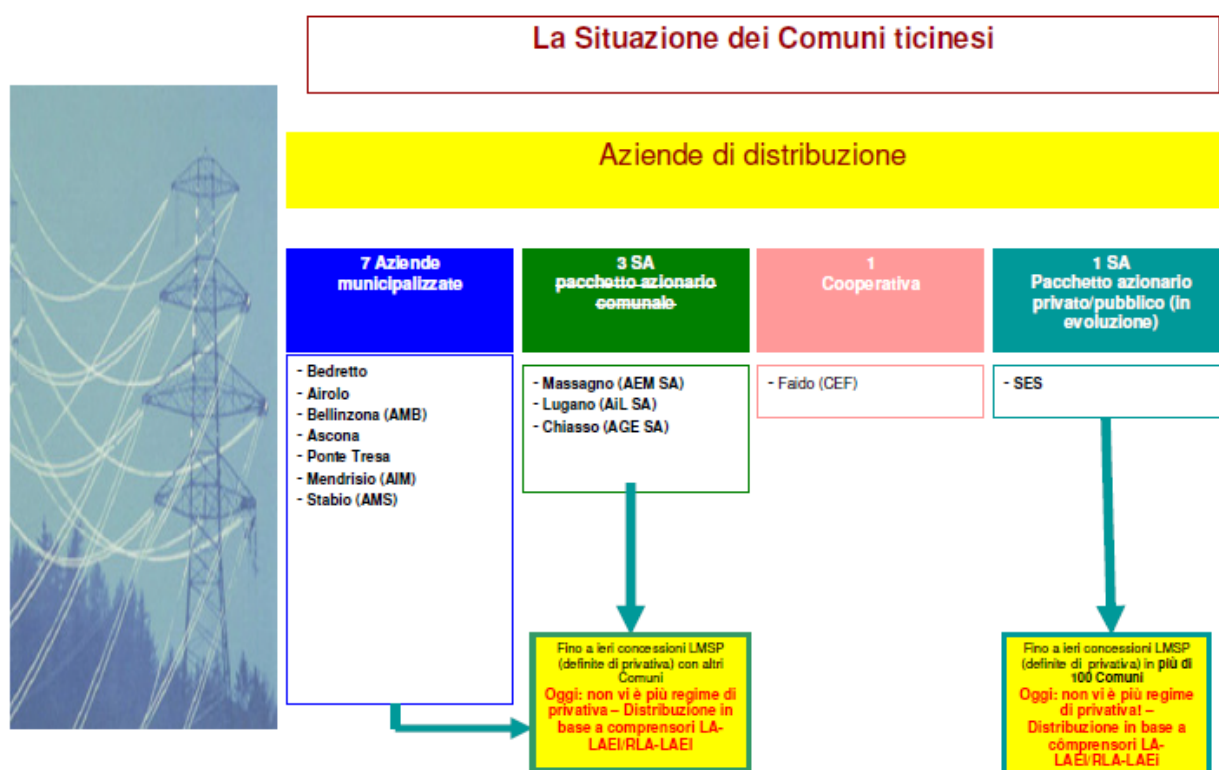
La Situazione dei Comuni ticinesi

Aziende di distribuzione

7 Aziende municipalizzate

- Bedretto
- Airolo
- Bellinzona (AMB)
- Ascona
- Ponte Tresa
- Mendrisio (AIM)
- Stabio (AMS)

3 SA
pacchetto azionario comunale

- Massagno (AEM SA)
- Lugano (AiL SA)
- Chiasso (AGE SA)

Fino a ieri concessioni LMSP (definite di privativa) con altri Comuni
Oggi: non vi è più regime di privativa – Distribuzione in base a comprensori LA-LAEl/RLA-LAEl

1
Cooperativa

- Faido (CEF)

1 SA
Pacchetto azionario privato/pubblico (in evoluzione)

- SES

Fino a ieri concessioni LMSP (definite di privativa) in più di 100 Comuni
Oggi: non vi è più regime di privativa! – Distribuzione in base a comprensori LA-LAEl/RLA-LAEl